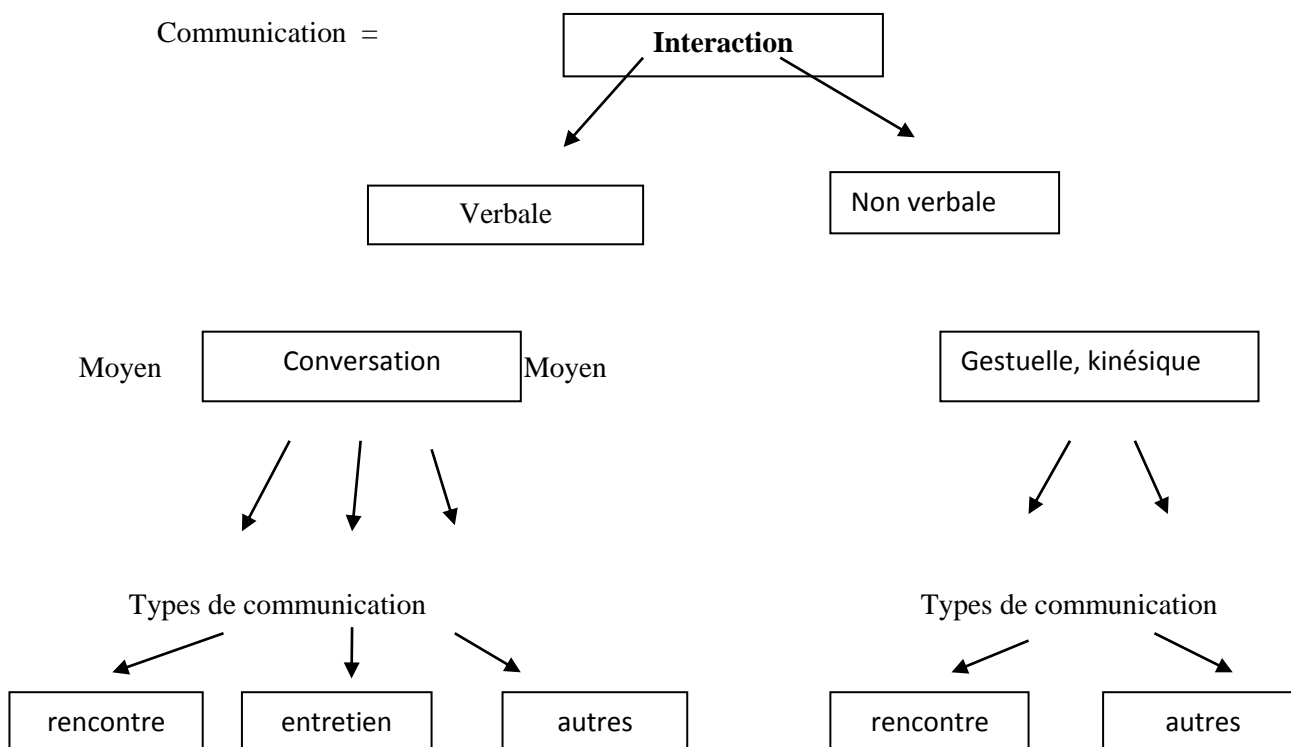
Communication =

**Interaction**

Verbale

Non verbale

Moyen

Conversation

Moyen

Gestuelle, kinésique

Types de communication

Types de communication

rencontre

entretien

autres

rencontre

autres